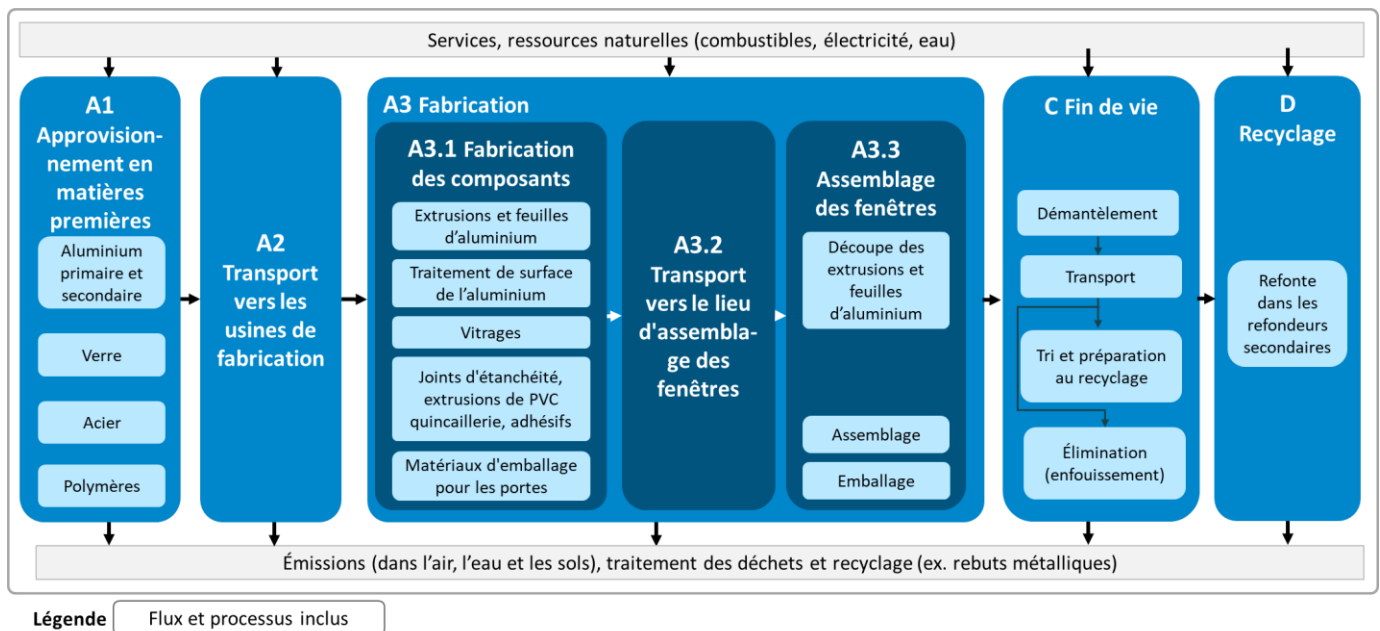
Services, ressources naturelles (combustibles, électricité, eau)

A1
Approvisionnement en matières premières

Aluminium primaire et secondaire

Verre

Acier

Polymères

A2
Transport vers les usines de fabrication

A3 Fabrication

A3.1 Fabrication des composants

Extrusions et feuilles d'aluminium

Traitement de surface de l'aluminium

Vitrages

Joints d'étanchéité, extrusions de PVC quincaillerie, adhésifs

Matériaux d'emballage pour les portes

A3.2
Transport vers le lieu d'assemblage des fenêtres

A3.3
Assemblage des fenêtres

Découpe des extrusions et feuilles d'aluminium

Assemblage

Emballage

C Fin de vie

Démantèlement

Transport

Tri et préparation au recyclage

Élimination (enfouissement)

D
Recyclage

Refonte dans les refondeurs secondaires

Émissions (dans l'air, l'eau et les sols), traitement des déchets et recyclage (ex. rebuts métalliques)

Légende Flux et processus inclus